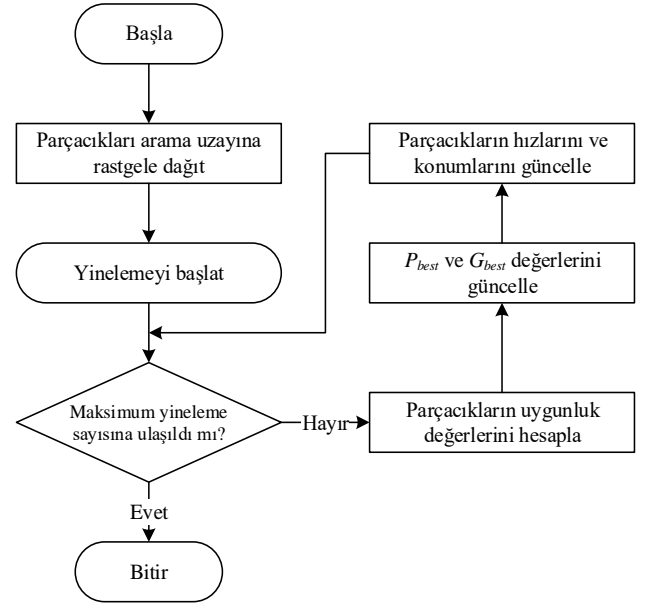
Başla

Parçacıkları arama uzayına rastgele dağıt

Yinelemeyi başlat

Maksimum yineleme sayısına ulaşıldı mı?

Evet

Bitir

Hayır

Parçacıkların uygunluk değerlerini hesapla

$P_{best}$ ve $G_{best}$ değerlerini güncelle

Parçacıkların hızlarını ve konumlarını güncelle